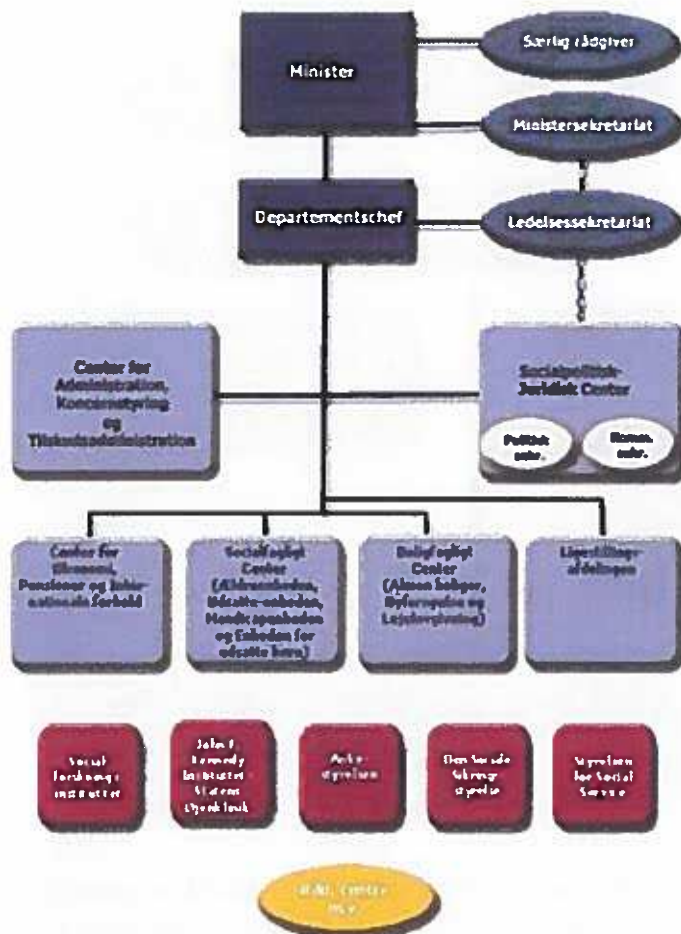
Minister

Særlig rådgiver

Ministersekretariat

Departementschef

Ledelsessekretariat

Center for Administration, Koncernstyring og Tilskudsadministration

Socialpolitisk-Juridisk Center

Politisk sekr.

Komm. sekr.

Center for Økonomi, Pensioner og Internationale forhold

Socialfagligt Center (Ældreenheden, Udsatte-enheden, Handicapenheden og Enheden for udsatte børn)

Boligfagligt Center (Almen Boliger, Byfornyelse og Lejelovgivning)

Ligestillings-afdelingen

Social forsknings-instituttet

John F. Kennedy Instituttet Statens Øjenklinik

Ankestyrelsen

Den Sociale Sikringsstyrelse

Styrelsen for Social Service

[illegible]